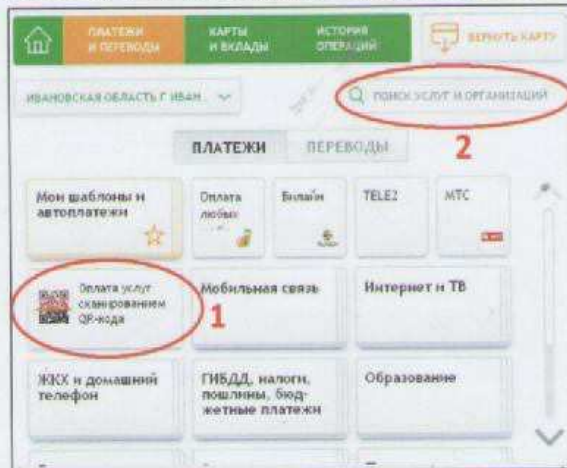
ПЛАТЕЖИ И ПЕРЕВОДЫ

КАРТЫ И ВКЛАДЫ

ИСТОРИЯ ОПЕРАЦИЙ

ВЕРНУТЬ КАРТУ

ИВАНОВСКАЯ ОБЛАСТЬ Г ИВАН...

ПОИСК УСЛУГ И ОРГАНИЗАЦИЙ

2

ПЛАТЕЖИ

ПЕРЕВОДЫ

Мои шаблоны и автоплатежи

Оплата любых

Билайн

TELE2

МТС

Оплата услуг сканированием QR-кода

1

Мобильная связь

Интернет и ТВ

ЖКХ и домашний телефон

ГИБДД, налоги, пошлины, бюджетные платежи

Образование